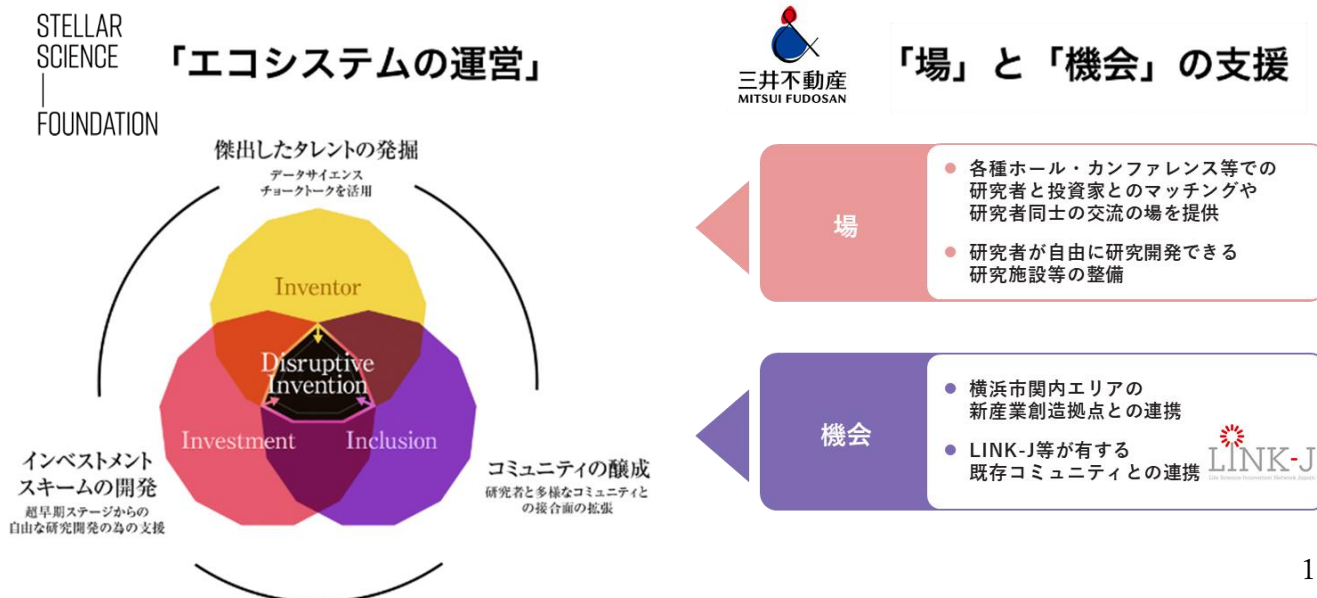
STELLAR
SCIENCE
|
FOUNDATION

「エコシステムの運営」

三井不動産
MITSUI FUDOSAN

「場」と「機会」の支援

傑出したタレントの発掘
データサイエンス
チョークトークを活用

Inventor

Disruptive Invention

Investment

Inclusion

インベストメント
スキームの開発
超早期ステージからの
自由な研究開発の為の支援

コミュニティの醸成
研究者と多様なコミュニティと
の接合面の拡張

場

各種ホール・カンファレンス等での研究者と投資家とのマッチングや研究者同士の交流の場を提供

研究者が自由に研究開発できる研究施設等の整備

機会

横浜市関内エリアの新産業創造拠点との連携

LINK-J等が有する既存コミュニティとの連携

LINK-J
Life Science Innovation Network Japan

1